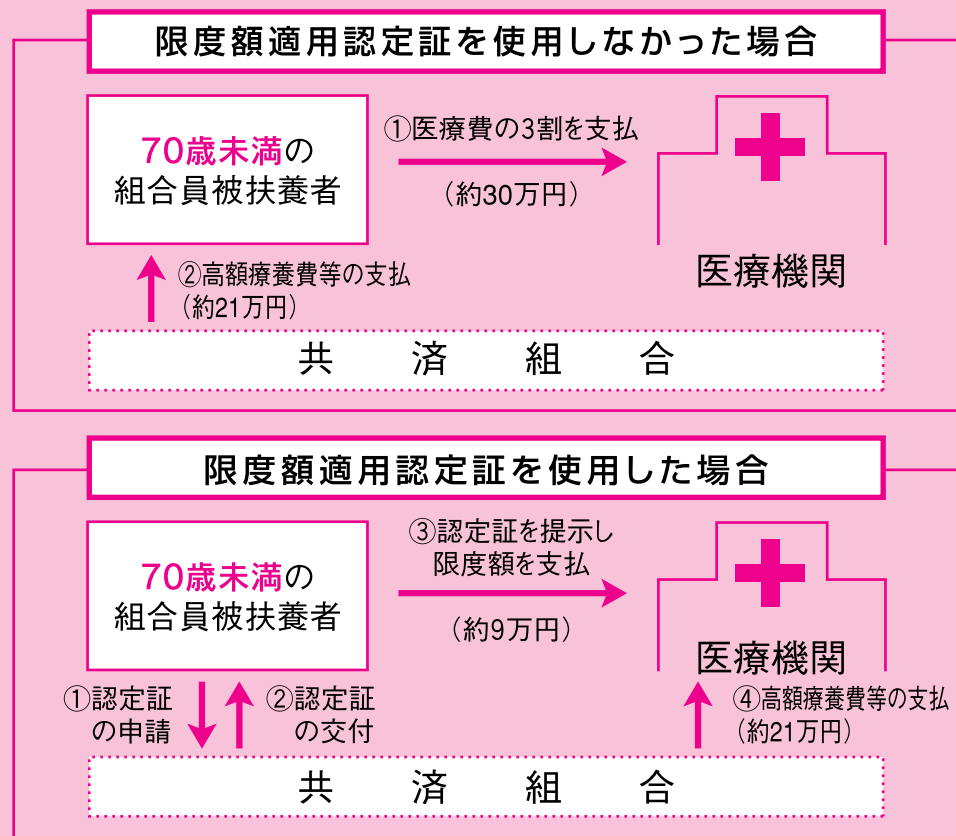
限度額適用認定証を使用しなかった場合

70歳未満の組合員被扶養者

①医療費の3割を支払
（約30万円）

医療機関

②高額療養費等の支払
（約21万円）

共　済　組　合

限度額適用認定証を使用した場合

70歳未満の組合員被扶養者

③認定証を提示し
限度額を支払
（約9万円）

医療機関

①認定証の申請

②認定証の交付

④高額療養費等の支払
（約21万円）

共　済　組　合